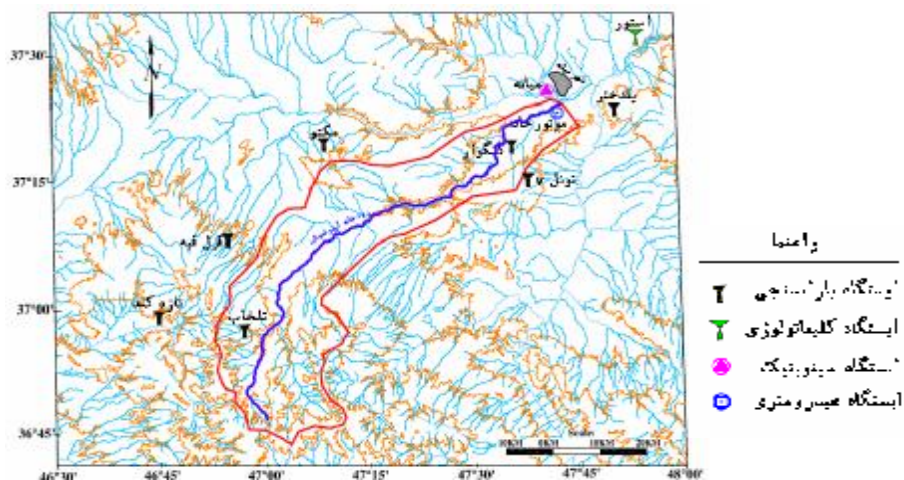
37°30'
37°15'
37°00'
36°45'
46°30'
46°45'
47°00'
47°15'
47°30'
47°45'
48°00'
N
میانه
بلندخشن
مکتو
سنگ آب
گوندل
قزل قیه
تازه کند
تلخاب
آستور
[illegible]
راهنما
ایستگاه باران سنجی
ایستگاه کلیماتولوژی
ایستگاه سینوپتیک
ایستگاه هیدرومتری